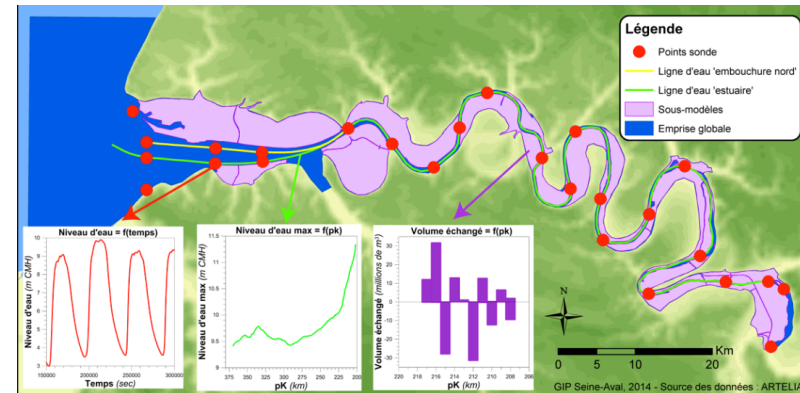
Légende
Points sonde
Ligne d'eau 'embouchure nord'
Ligne d'eau 'estuaire'
Sous-modèles
Emprise globale

Niveau d'eau = f(temps)
Niveau d'eau (m CMH)
10
9
8
7
6
5
4
3
100000
200000
300000
Temps (sec)

Niveau d'eau max = f(pk)
Niveau d'eau max (m CMH)
11.5
11
10.5
10
9.5
9
375
350
325
300
275
250
225
200
pK (km)

Volume échangé = f(pk)
Volume échangé (millions de m³)
220
218
216
214
212
210
208
206
pK (km)

N

0
5
10
20
Km

GIP Seine-Aval, 2014 - Source des données : ARTELIA